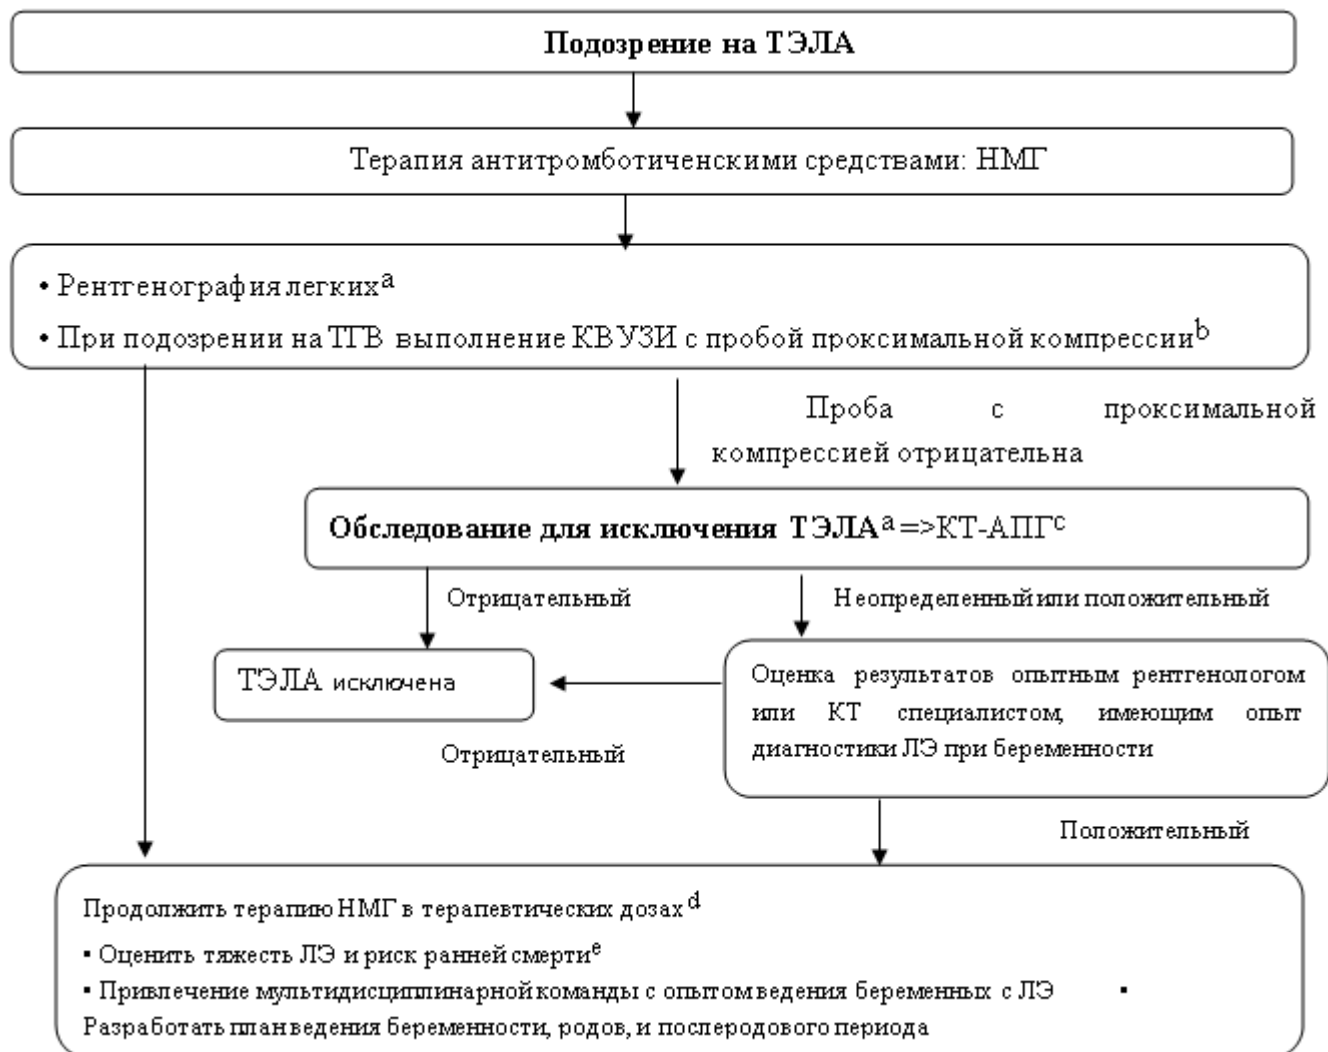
Подозрение на ТЭЛА

Терапия антитромботиченскими средствами: НМГ

• Рентгенография легких$^{a}$

• При подозрении на ТГВ выполнение КВУЗИ с пробой проксимальной компрессии$^{b}$

Проба с проксимальной компрессией отрицательна

Обследование для исключения ТЭЛА$^{a}$ =>КТ-АПГ$^{c}$

Отрицательный

Неопределенный или положительный

ТЭЛА исключена

Оценка результатов опытным рентгенологом или КТ специалистом, имеющим опыт диагностики ЛЭ при беременности

Отрицательный

Положительный

Продолжить терапию НМГ в терапевтических дозах$^{d}$

• Оценить тяжесть ЛЭ и риск ранней смерти$^{e}$

• Привлечение мультидисциплинарной команды с опытом ведения беременных с ЛЭ •

Разработать план ведения беременности, родов, и послеродового периода